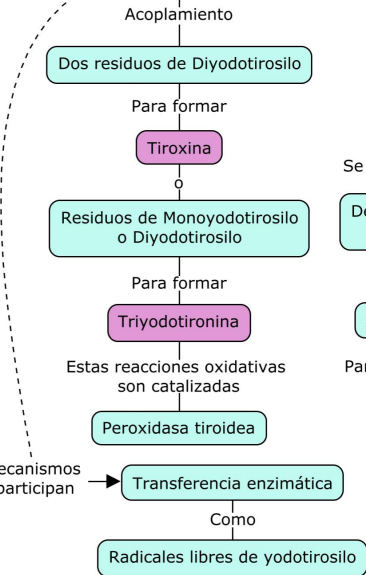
Acoplamiento

Dos residuos de Diyodotirosilo

Para formar

Tiroxina

o

Residuos de Monoyodotirosilo o Diyodotirosilo

Para formar

Triyodotironina

Estas reacciones oxidativas son catalizadas

Peroxidasa tiroidea

ecanismos participan

Transferencia enzimática

Como

Radicales libres de yodotirosilo

Se

De

Par